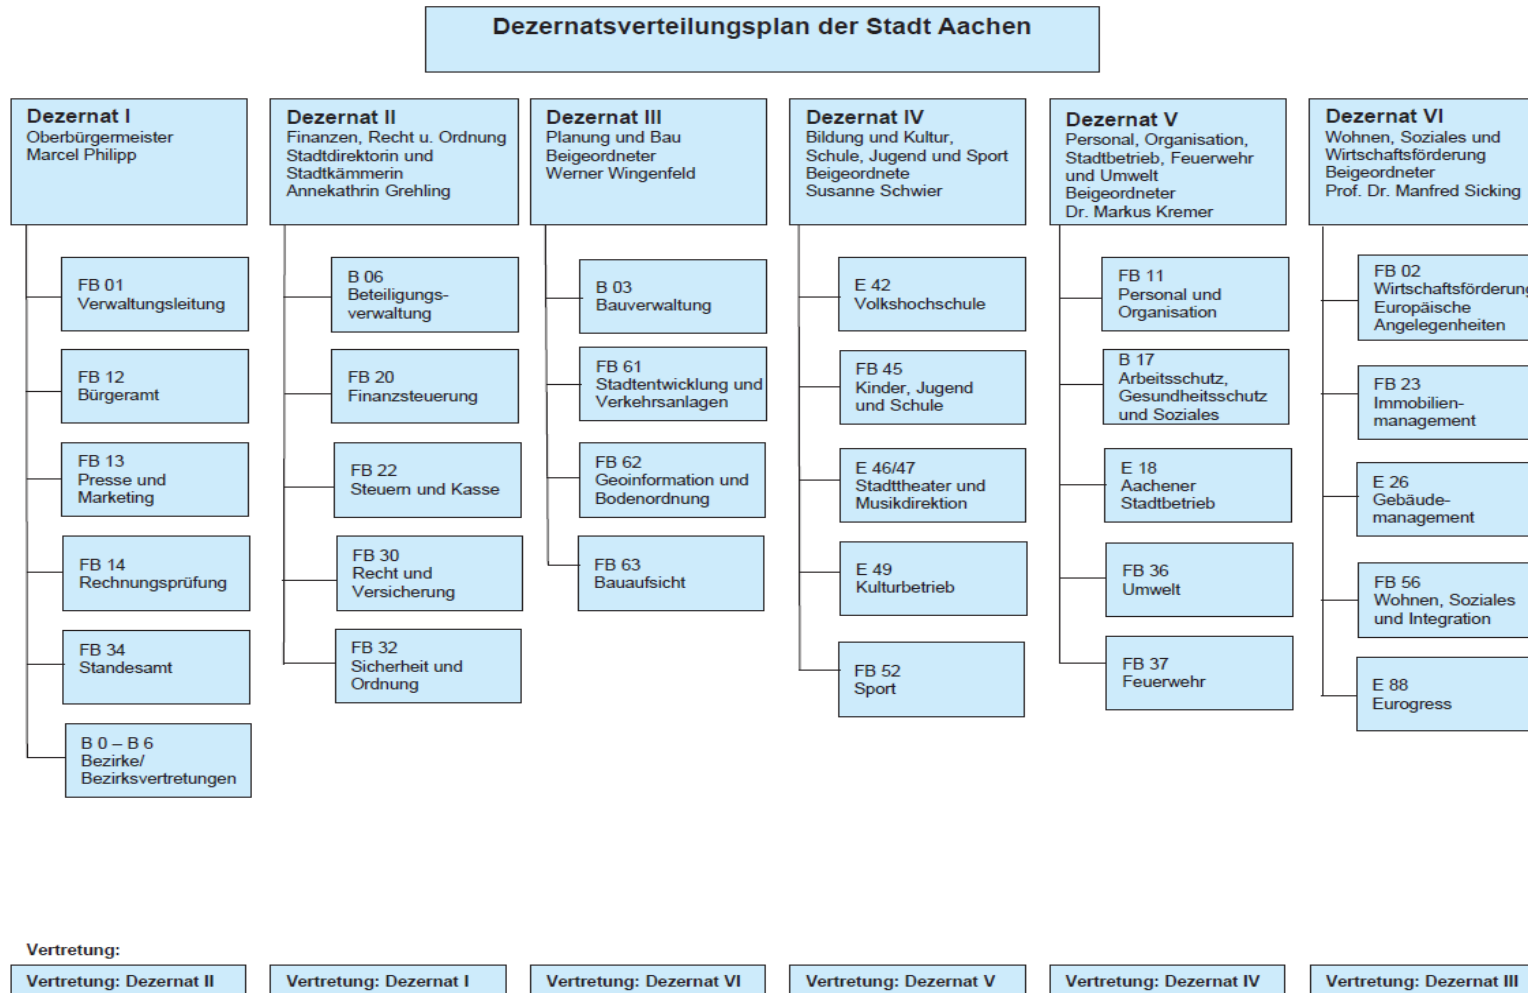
Dezernatsverteilungsplan der Stadt Aachen

Dezernat I
Oberbürgermeister
Marcel Philipp

FB 01
Verwaltungsleitung

FB 12
Bürgeramt

FB 13
Presse und Marketing

FB 14
Rechnungsprüfung

FB 34
Standesamt

B 0 – B 6
Bezirke/ Bezirksvertretungen

Dezernat II
Finanzen, Recht u. Ordnung
Stadtdirektorin und Stadtkämmerin
Annekathrin Grehling

B 06
Beteiligungsverwaltung

FB 20
Finanzsteuerung

FB 22
Steuern und Kasse

FB 30
Recht und Versicherung

FB 32
Sicherheit und Ordnung

Dezernat III
Planung und Bau
Beigeordneter
Werner Wingenfeld

B 03
Bauverwaltung

FB 61
Stadtentwicklung und Verkehrsanlagen

FB 62
Geoinformation und Bodenordnung

FB 63
Bauaufsicht

Dezernat IV
Bildung und Kultur, Schule, Jugend und Sport
Beigeordnete
Susanne Schwier

E 42
Volkshochschule

FB 45
Kinder, Jugend und Schule

E 46/47
Stadttheater und Musikdirektion

E 49
Kulturbetrieb

FB 52
Sport

Dezernat V
Personal, Organisation, Stadtbetrieb, Feuerwehr und Umwelt
Beigeordneter
Dr. Markus Kremer

FB 11
Personal und Organisation

B 17
Arbeitsschutz, Gesundheitsschutz und Soziales

E 18
Aachener Stadtbetrieb

FB 36
Umwelt

FB 37
Feuerwehr

Dezernat VI
Wohnen, Soziales und Wirtschaftsförderung
Beigeordneter
Prof. Dr. Manfred Sicking

FB 02
Wirtschaftsförderung Europäische Angelegenheiten

FB 23
Immobilienmanagement

E 26
Gebäudemanagement

FB 56
Wohnen, Soziales und Integration

E 88
Eurogress

Vertretung:

| Vertretung: Dezernat II | Vertretung: Dezernat I | Vertretung: Dezernat VI | Vertretung: Dezernat V | Vertretung: Dezernat IV | Vertretung: Dezernat III |